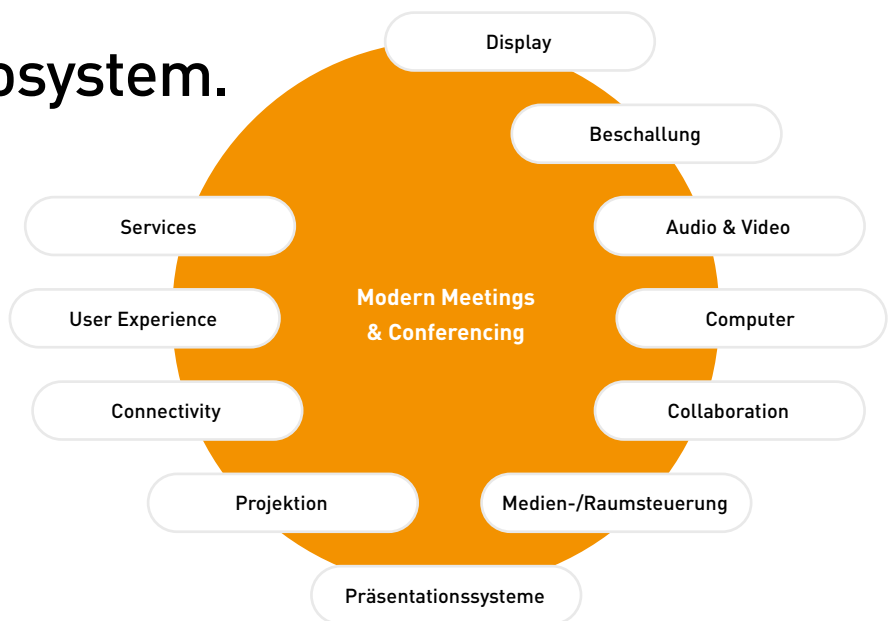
osystem.

Display

Beschallung

Services

Audio & Video

Modern Meetings & Conferencing

User Experience

Computer

Connectivity

Collaboration

Projektion

Medien-/Raumsteuerung

Präsentationssysteme